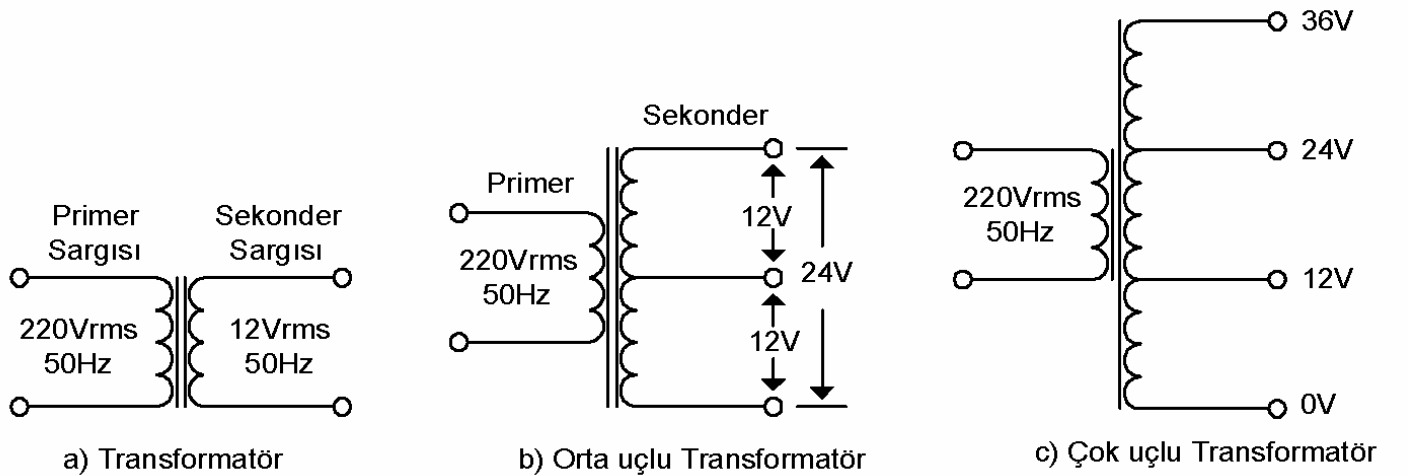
Primer Sargısı

Sekonder Sargısı

220Vrms 50Hz

12Vrms 50Hz

a) Transformatör

Sekonder

Primer

220Vrms 50Hz

12V

24V

12V

b) Orta uçlu Transformatör

36V

24V

220Vrms 50Hz

12V

0V

c) Çok uçlu Transformatör